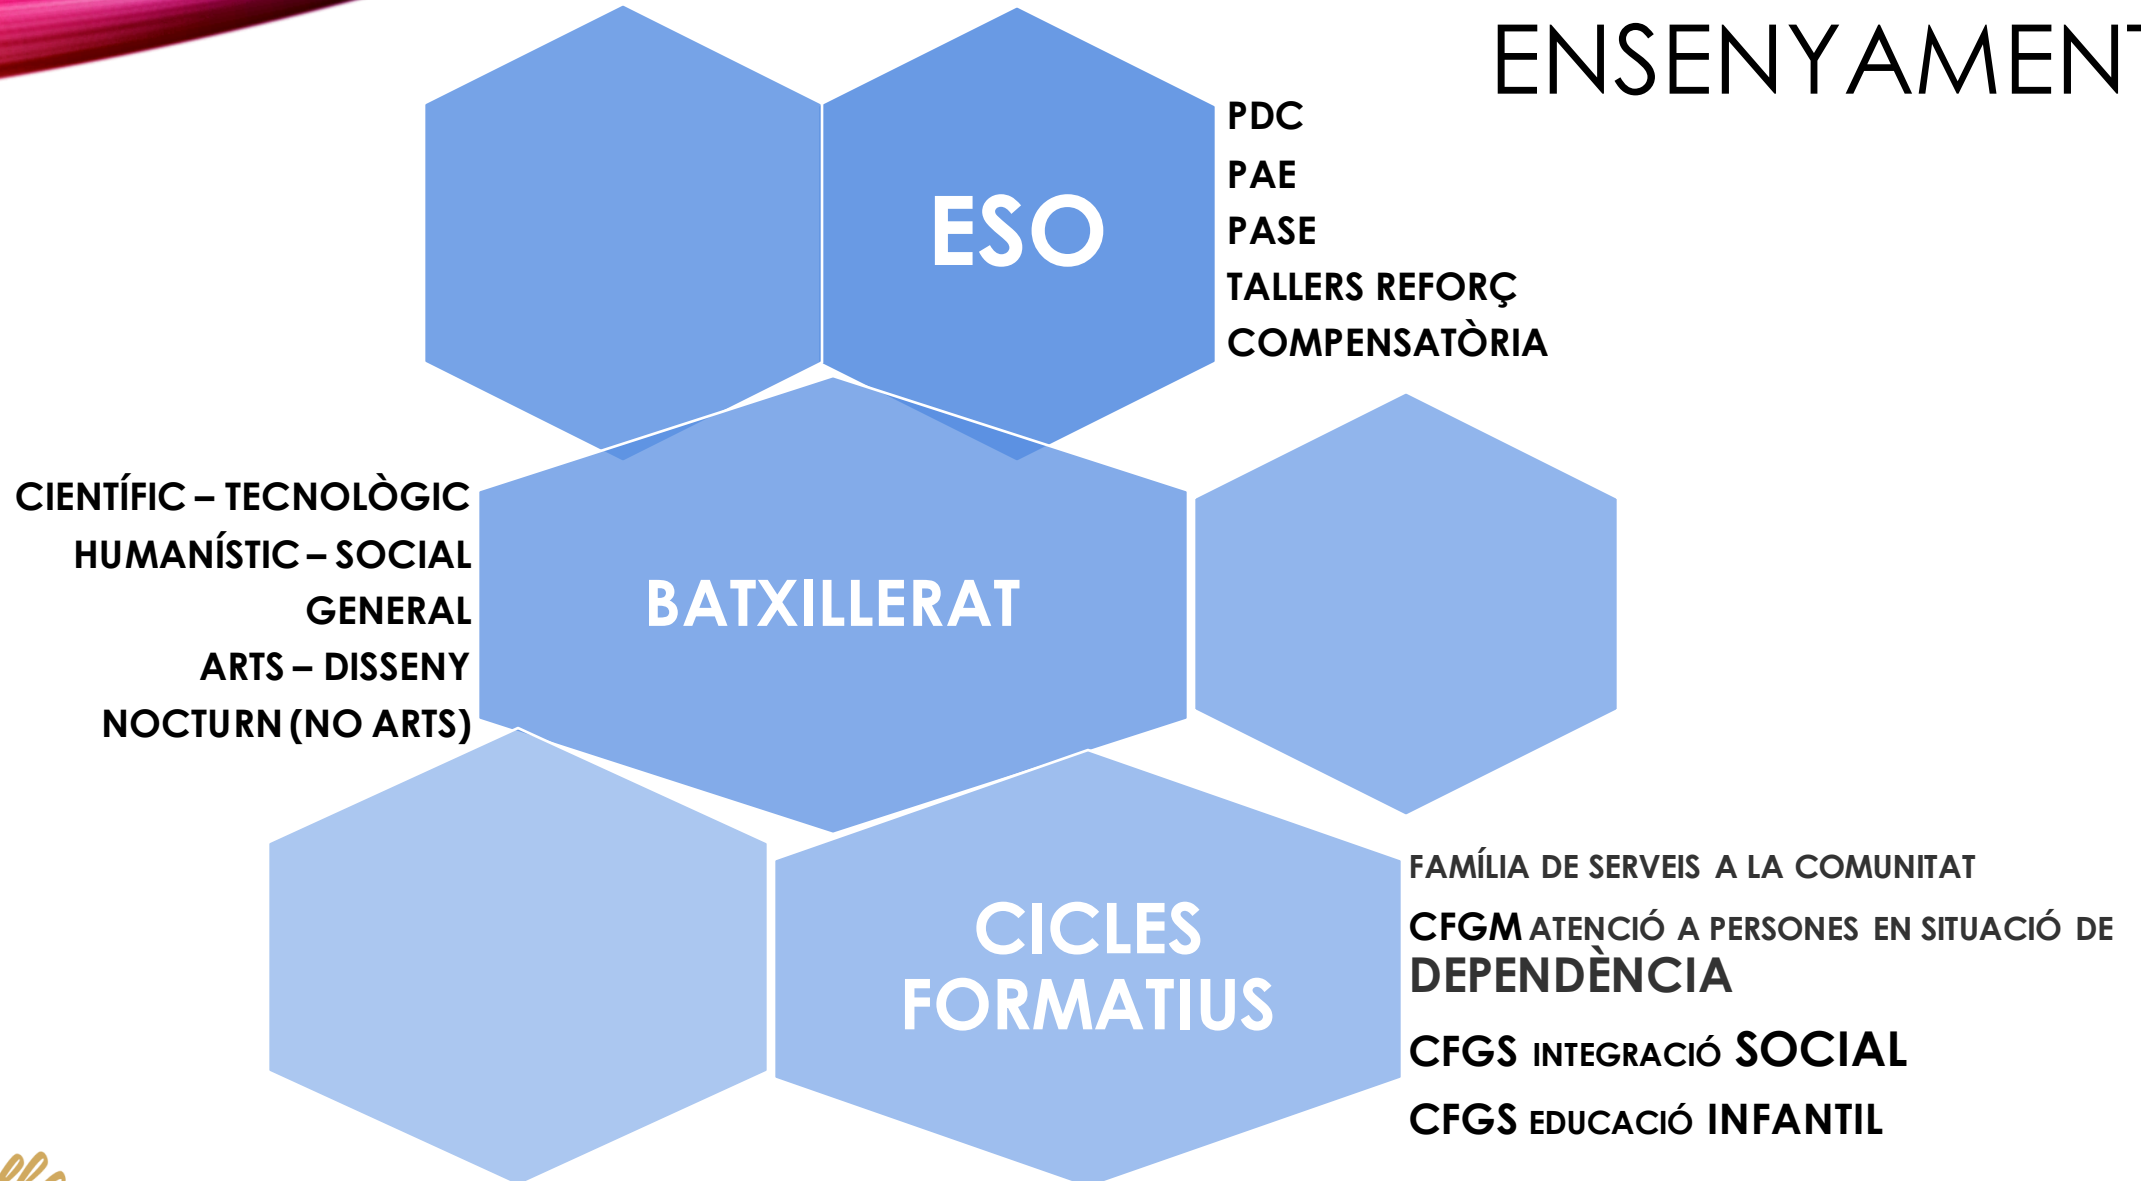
ENSENYAMENT

ESO

PDC
PAE
PASE
TALLERS REFORÇ
COMPENSATÒRIA

CIENTÍFIC – TECNOLÒGIC
HUMANÍSTIC – SOCIAL
GENERAL
ARTS – DISSENY
NOCTURN (NO ARTS)

BATXILLERAT

CICLES FORMATIUS

FAMÍLIA DE SERVEIS A LA COMUNITAT
CFGM ATENCIÓ A PERSONES EN SITUACIÓ DE DEPENDÈNCIA
CFGS INTEGRACIÓ SOCIAL
CFGS EDUCACIÓ INFANTIL